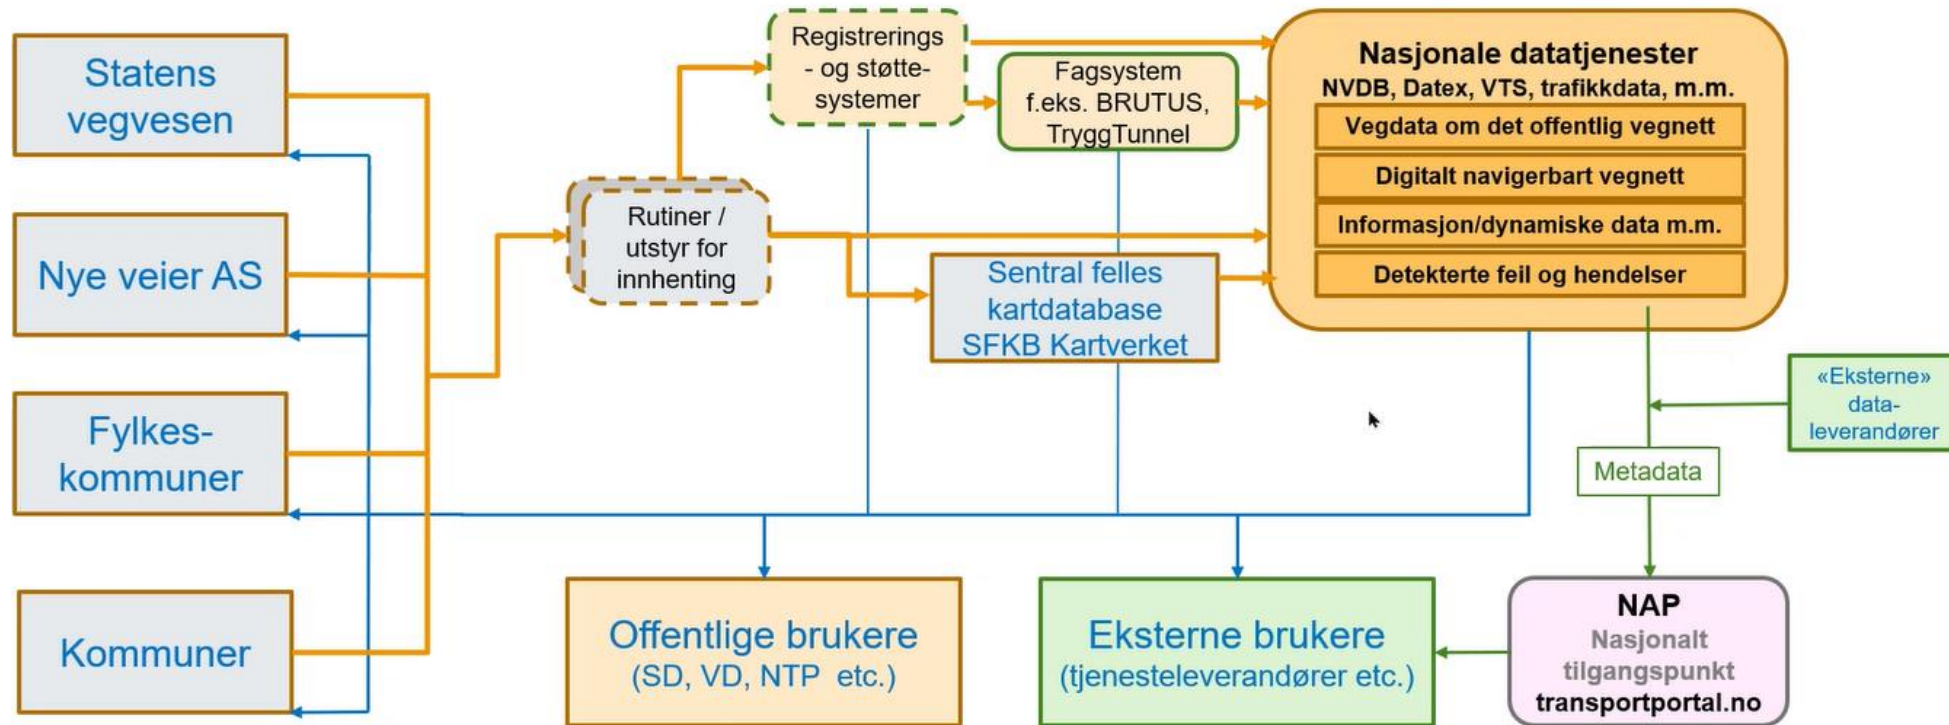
Statens vegvesen

Nye veier AS

Fylkes-kommuner

Kommuner

Rutiner / utstyr for innhenting

Registrerings - og støtte-systemer

Fagsystem f.eks. BRUTUS, TryggTunnel

Sentral felles kartdatabase SFKB Kartverket

Nasjonale datatjenester
NVDB, Datex, VTS, trafikkdata, m.m.
Vegdata om det offentlig vegnett
Digitalt navigerbart vegnett
Informasjon/dynamiske data m.m.
Detekterte feil og hendelser

«Eksterne» data-leverandører

Metadata

Offentlige brukere
(SD, VD, NTP etc.)

Eksterne brukere
(tjenesteleverandører etc.)

NAP
Nasjonalt tilgangspunkt
transportportal.no